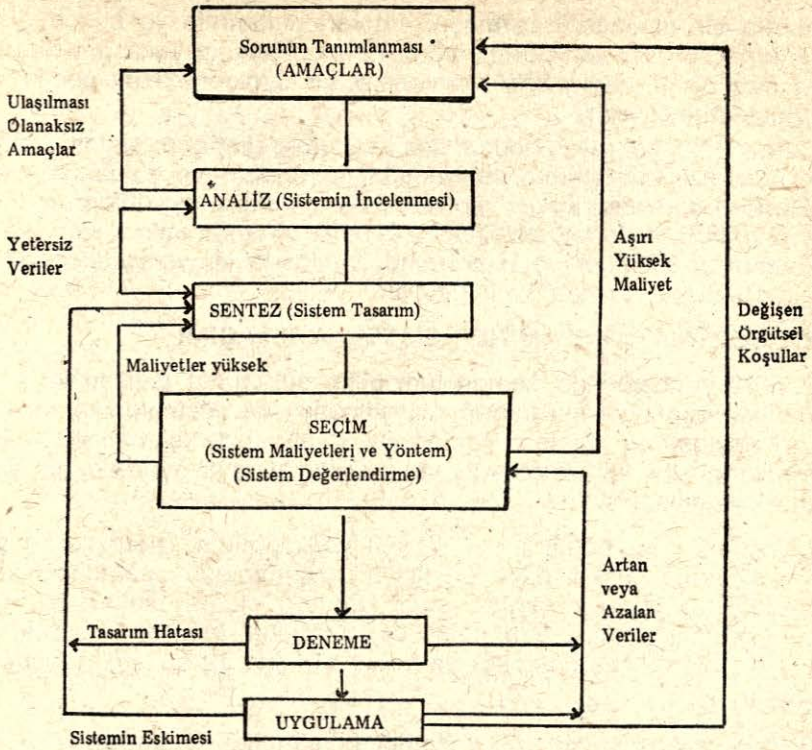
Sorunun Tanımlanması
(AMAÇLAR)

Ulaşılması Olanaksız Amaçlar

ANALİZ (Sistemin İncelenmesi)

Yetersiz Veriler

Aşırı Yüksek Maliyet

SENTEZ (Sistem Tasarım)

Değişen Örgütsel Koşullar

Maliyetler yüksek

SEÇİM
(Sistem Maliyetleri ve Yöntem)
(Sistem Değerlendirme)

Artan veya Azalan Veriler

Tasarım Hatası

DENEME

UYGULAMA

Sistemin Eskimesi